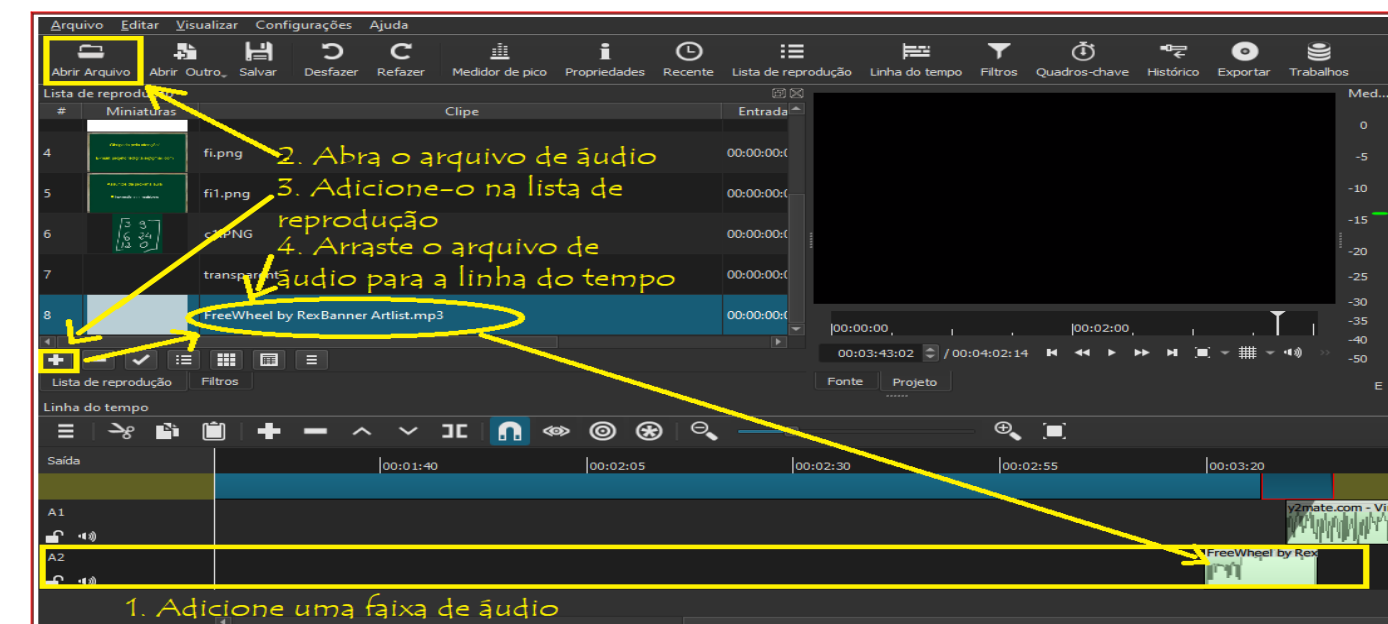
Arquivo Editar Visualizar Configurações Ajuda

Abrir Arquivo Abrir Outro Salvar Desfazer Refazer Medidor de pico Propriedades Recente Lista de reprodução Linha do tempo Filtros Quadros-chave Histórico Exportar Trabalhos

Lista de reprodu

| # | Miniaturas | Clipe | Entrada |
|---|---|---|---|
| 4 | | fi.png | 00:00:00: |
| 5 | | fi1.png | 00:00:00: |
| 6 | | c1PNG | 00:00:00: |
| 7 | | transparent | 00:00:00: |
| 8 | | FreeWheel by RexBanner Artlist.mp3 | 00:00:00: |

2. Abra o arquivo de áudio
3. Adicione-o na lista de reprodução
4. Arraste o arquivo de áudio para a linha do tempo

Med...
0
-5
-10
-15
-20
-25
-30
-35
-40
-50

00:00:00 00:02:00

00:03:43:02 / 00:04:02:14

Lista de reprodução Filtros Fonte Projeto

Linha do tempo

Saída 00:01:40 00:02:05 00:02:30 00:02:55 00:03:20

A1 y2mate.com - Vi

A2 FreeWheel by Rex

1. Adicione uma faixa de áudio